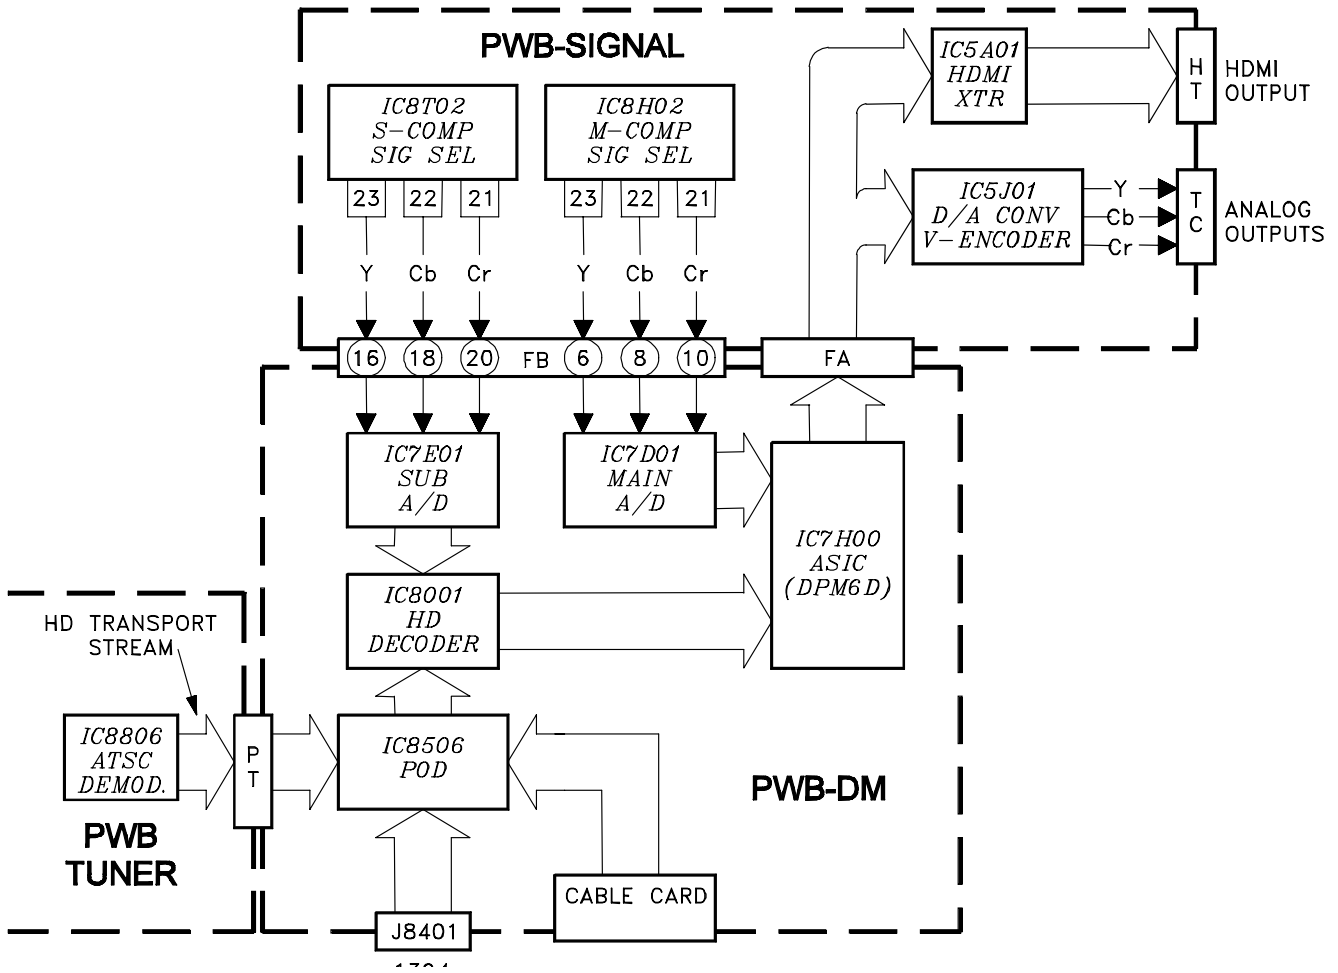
PWB-SIGNAL

IC8T02
S-COMP
SIG SEL

23 22 21

Y Cb Cr

IC8H02
M-COMP
SIG SEL

23 22 21

Y Cb Cr

IC5A01
HDMI
XTR

H
T

HDMI
OUTPUT

IC5J01
D/A CONV
V-ENCODER

Y
Cb
Cr

T
C

ANALOG
OUTPUTS

16 18 20 FB 6 8 10

FA

IC7E01
SUB
A/D

IC7D01
MAIN
A/D

IC7H00
ASIC
(DPM6D)

IC8001
HD
DECODER

HD TRANSPORT
STREAM

IC8806
ATSC
DEMOD.

P
T

IC8506
POD

PWB-DM

PWB
TUNER

CABLE CARD

J8401

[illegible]